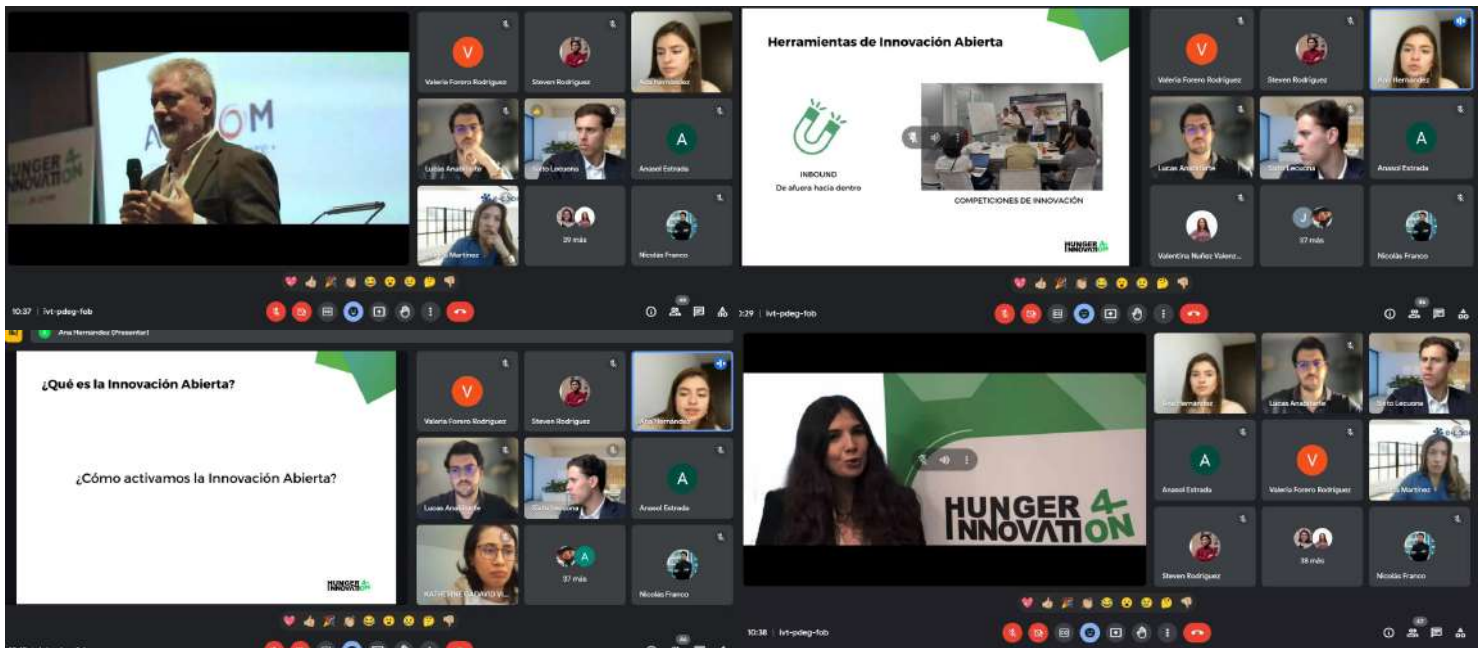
HUNGER 4 INNOVATION

V
Valeria Forero Rodríguez
Steven Rodríguez
Ana Hernández
Lucas Anastasiade
Sixto Lecuona
A
Anasol Estrada
Martínez
29 más
Nicolás Franco

10:37 | ivt-pdeg-fob

Herramientas de Innovación Abierta

INBOUND
De afuera hacia dentro

COMPETICIONES DE INNOVACIÓN

HUNGER 4 INNOVATION

V
Valeria Forero Rodríguez
Steven Rodríguez
Ana Hernández
Lucas Anastasiade
Sixto Lecuona
A
Anasol Estrada
Valentina Nuñez Valenz...
J
37 más
Nicolás Franco

:29 | ivt-pdeg-fob

Ana Hernández (Presentar)

¿Qué es la Innovación Abierta?

¿Cómo activamos la Innovación Abierta?

HUNGER 4 INNOVATION

V
Valeria Forero Rodríguez
Steven Rodríguez
Ana Hernández
Lucas Anastasiade
Sixto Lecuona
A
Anasol Estrada
KATHERINE GADAVID V...
A
37 más
Nicolás Franco

HUNGER 4 INNOVATION

Ana Hernández
Lucas Anastasiade
Sixto Lecuona
A
Anasol Estrada
V
Valeria Forero Rodríguez
Martínez
Steven Rodríguez
38 más
Nicolás Franco

10:38 | ivt-pdeg-fob